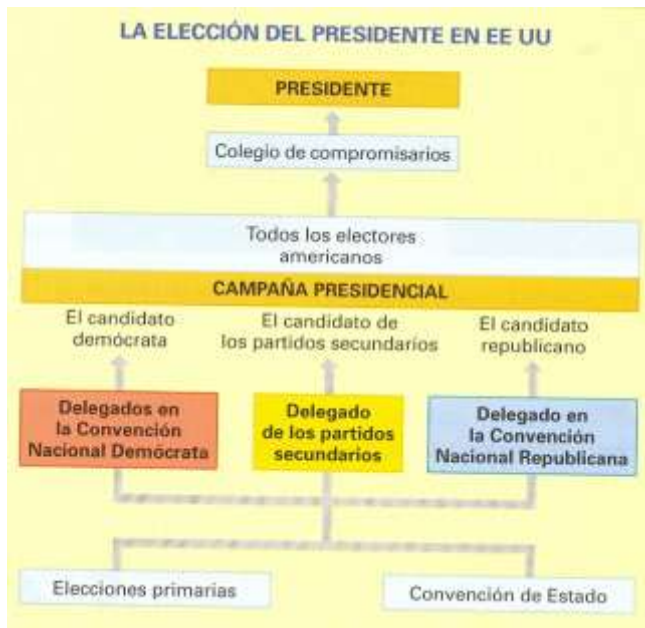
LA ELECCIÓN DEL PRESIDENTE EN EE UU

PRESIDENTE

Colegio de compromisarios

Todos los electores americanos

CAMPAÑA PRESIDENCIAL

El candidato demócrata

El candidato de los partidos secundarios

El candidato republicano

Delegados en la Convención Nacional Demócrata

Delegado de los partidos secundarios

Delegado en la Convención Nacional Republicana

Elecciones primarias

Convención de Estado